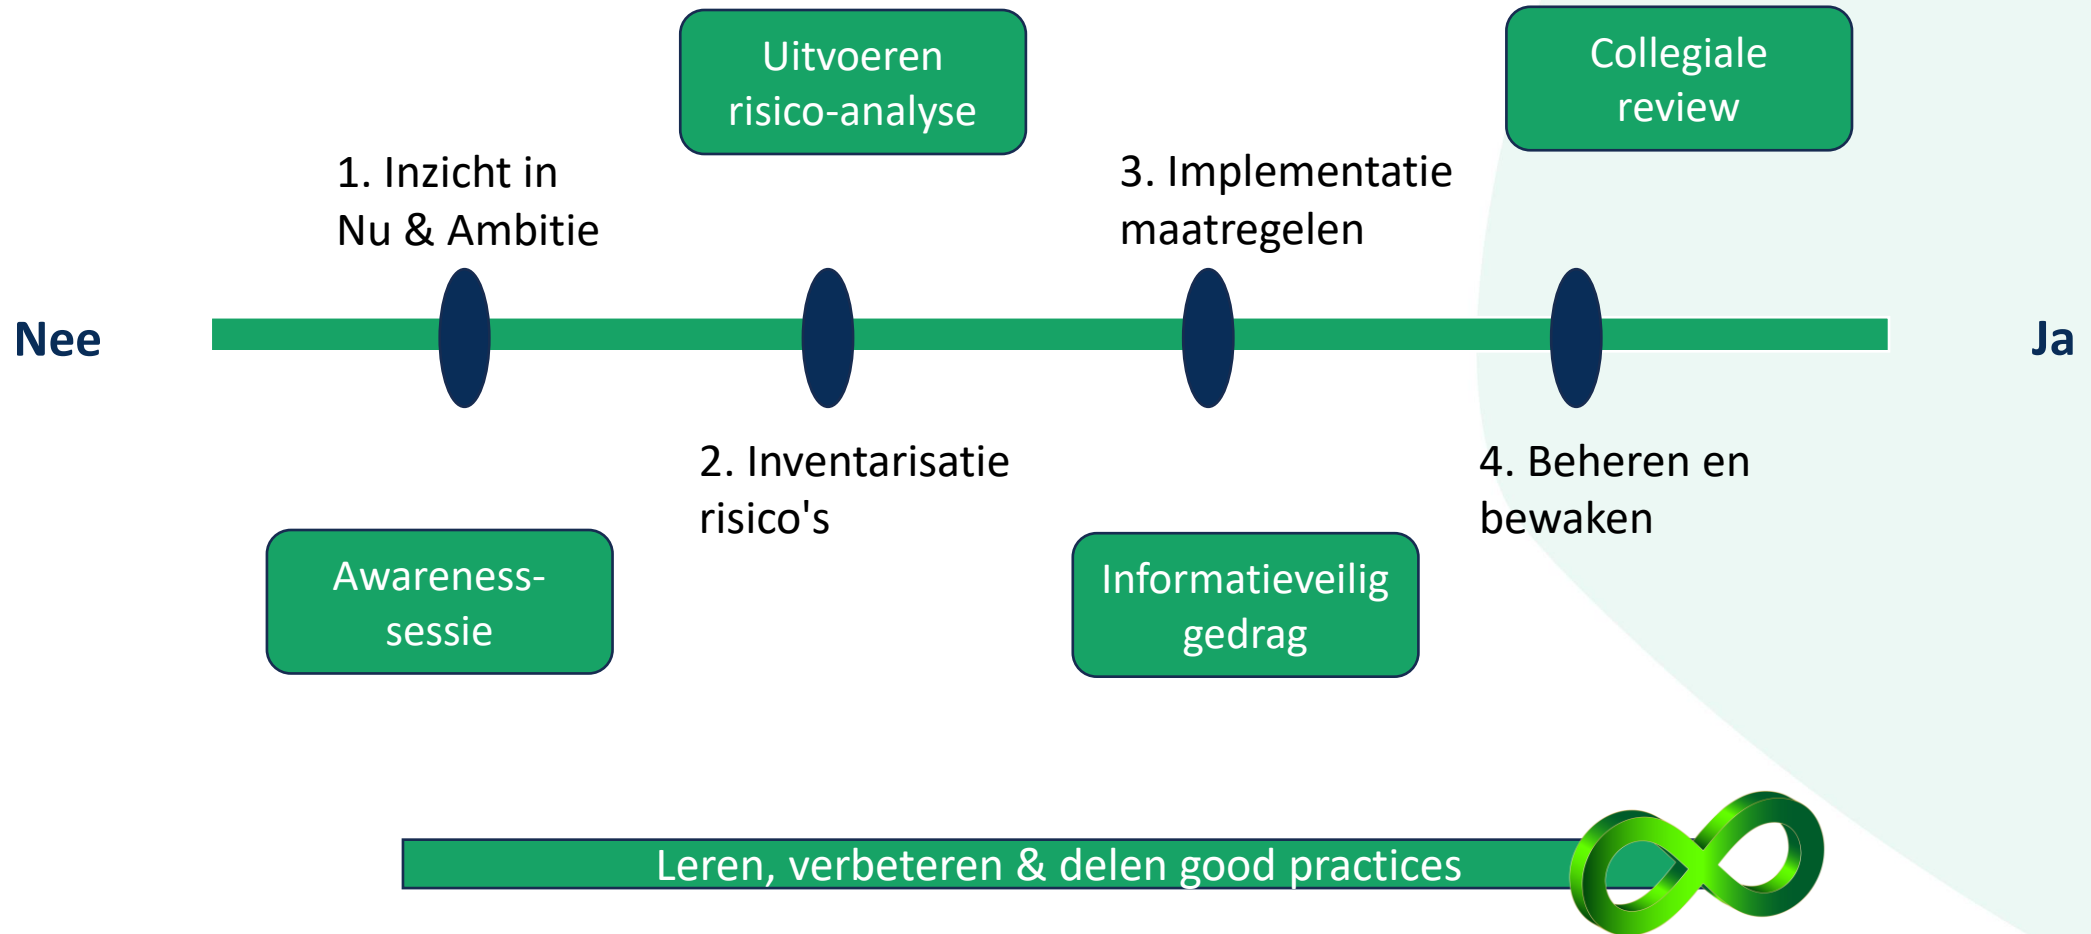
Uitvoeren risico-analyse

Collegiale review

1. Inzicht in Nu & Ambitie

3. Implementatie maatregelen

Nee

Ja

2. Inventarisatie risico's

4. Beheren en bewaken

Awareness-sessie

Informatieveilig gedrag

Leren, verbeteren & delen good practices